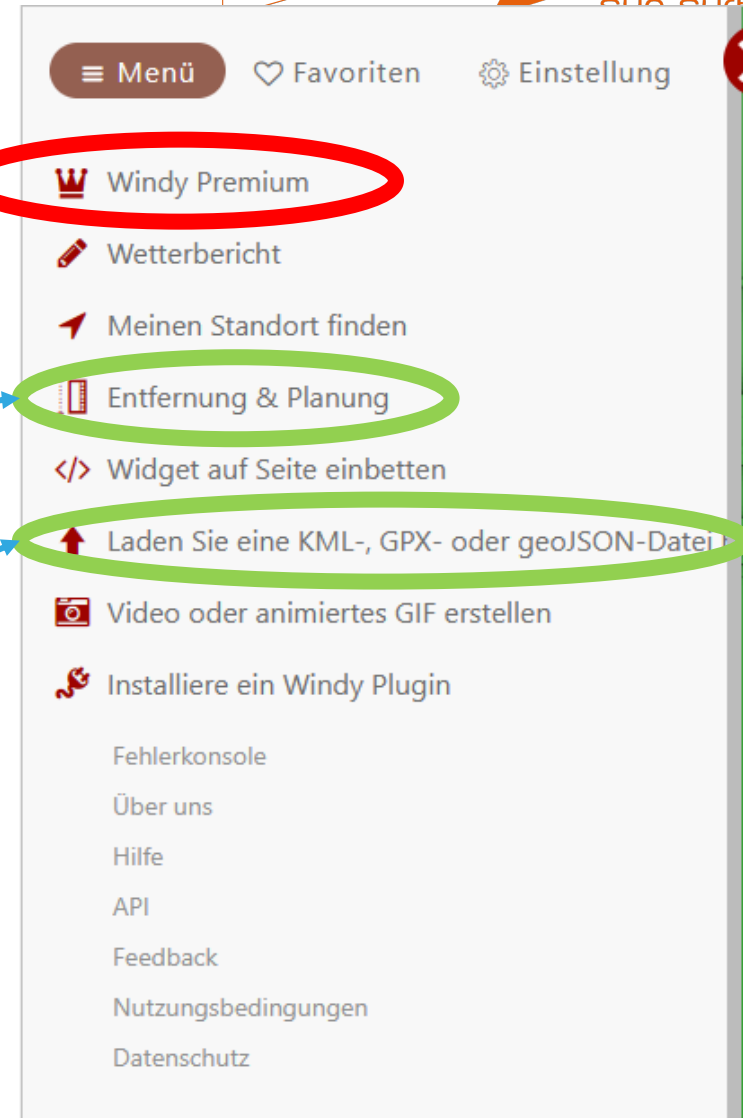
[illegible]

Menü Favoriten Einstellung

Windy Premium

Wetterbericht

Meinen Standort finden

Entfernung & Planung

Widget auf Seite einbetten

Laden Sie eine KML-, GPX- oder geoJSON-Datei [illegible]

Video oder animiertes GIF erstellen

Installiere ein Windy Plugin

Fehlerkonsole

Über uns

Hilfe

API

Feedback

Nutzungsbedingungen

Datenschutz